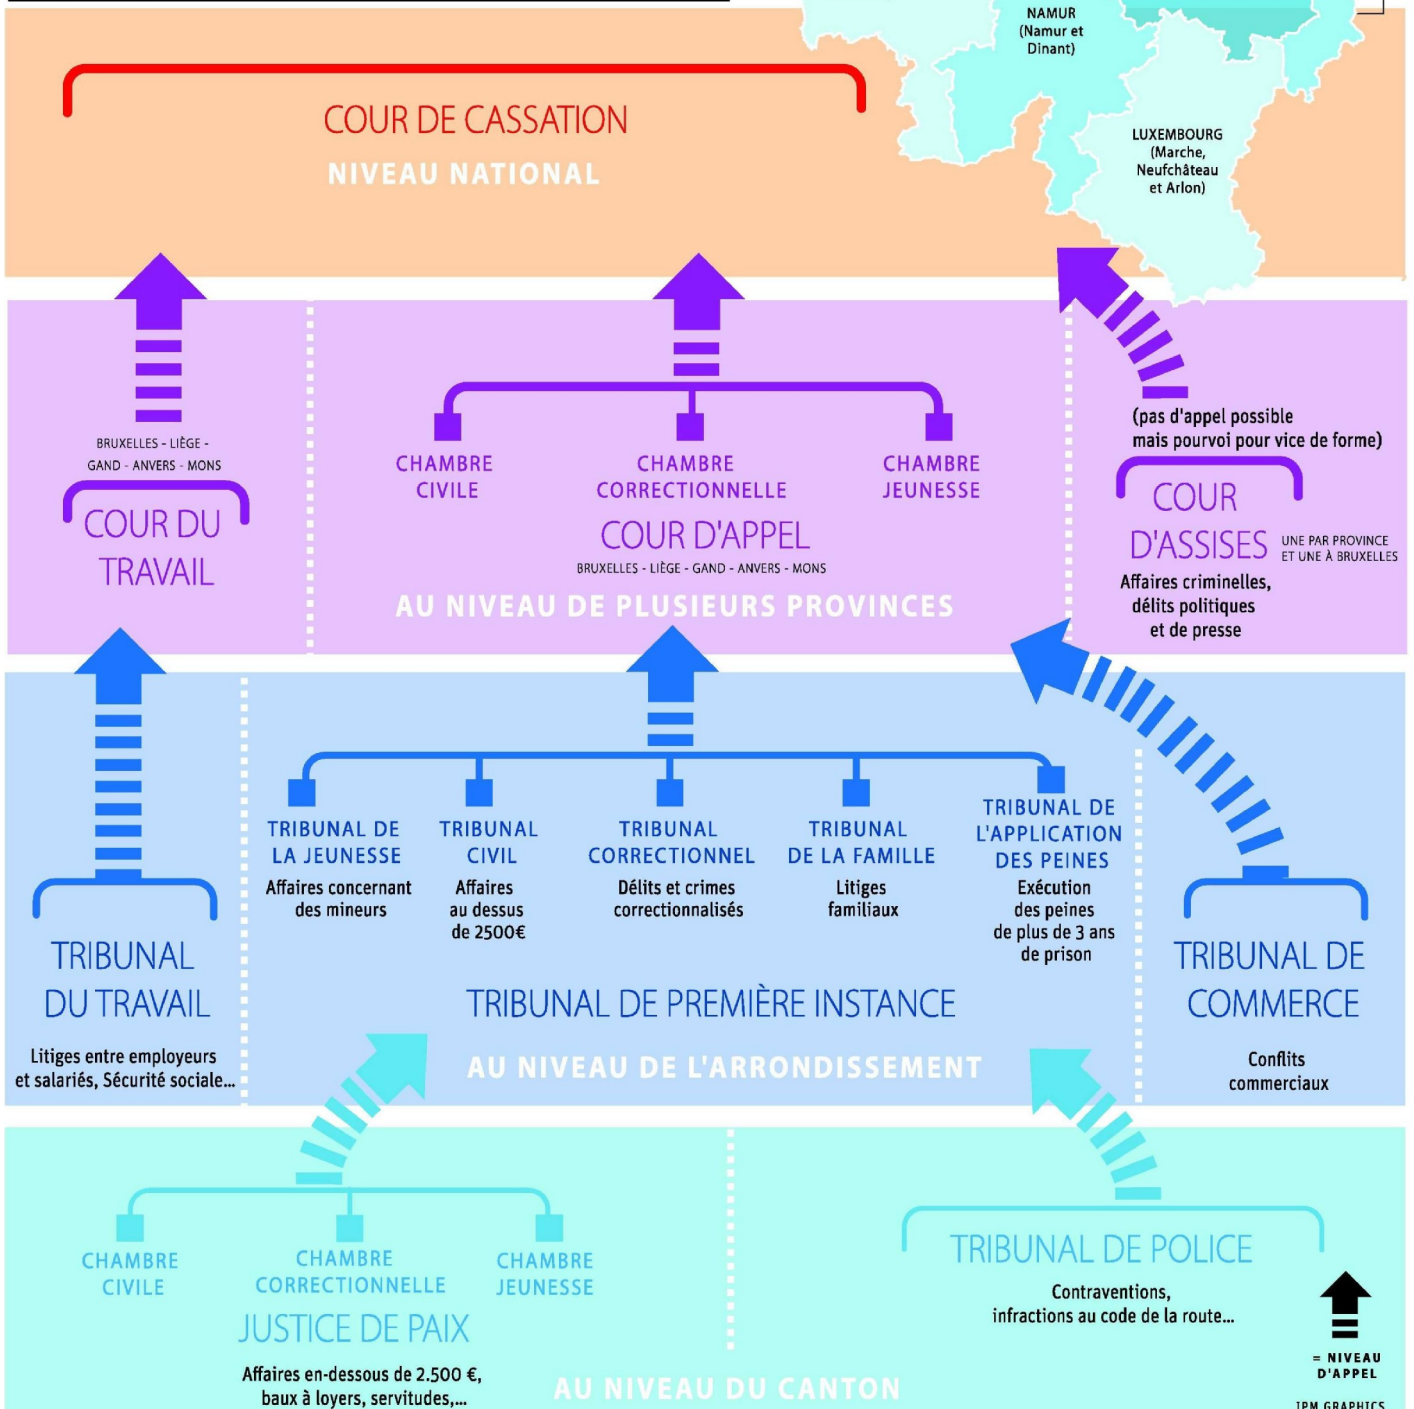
NAMUR
(Namur et Dinant)

LUXEMBOURG
(Marche, Neufchâteau et Arlon)

COUR DE CASSATION
NIVEAU NATIONAL

BRUXELLES - LIÈGE - GAND - ANVERS - MONS
COUR DU TRAVAIL

CHAMBRE CIVILE
CHAMBRE CORRECTIONNELLE
CHAMBRE JEUNESSE
COUR D'APPEL
BRUXELLES - LIÈGE - GAND - ANVERS - MONS
AU NIVEAU DE PLUSIEURS PROVINCES

(pas d'appel possible mais pourvoi pour vice de forme)
COUR D'ASSISES
UNE PAR PROVINCE ET UNE À BRUXELLES
Affaires criminelles, délits politiques et de presse

TRIBUNAL DE LA JEUNESSE
Affaires concernant des mineurs
TRIBUNAL CIVIL
Affaires au dessus de 2500€
TRIBUNAL CORRECTIONNEL
Délits et crimes correctionnalisés
TRIBUNAL DE LA FAMILLE
Litiges familiaux
TRIBUNAL DE L'APPLICATION DES PEINES
Exécution des peines de plus de 3 ans de prison

TRIBUNAL DU TRAVAIL
Litiges entre employeurs et salariés, Sécurité sociale...

TRIBUNAL DE PREMIÈRE INSTANCE
AU NIVEAU DE L'ARRONDISSEMENT

TRIBUNAL DE COMMERCE
Conflits commerciaux

CHAMBRE CIVILE
CHAMBRE CORRECTIONNELLE
CHAMBRE JEUNESSE
JUSTICE DE PAIX
Affaires en-dessous de 2.500 €, baux à loyers, servitudes,...

TRIBUNAL DE POLICE
Contraventions, infractions au code de la route...

AU NIVEAU DU CANTON

= NIVEAU D'APPEL
IPM GRAPHICS